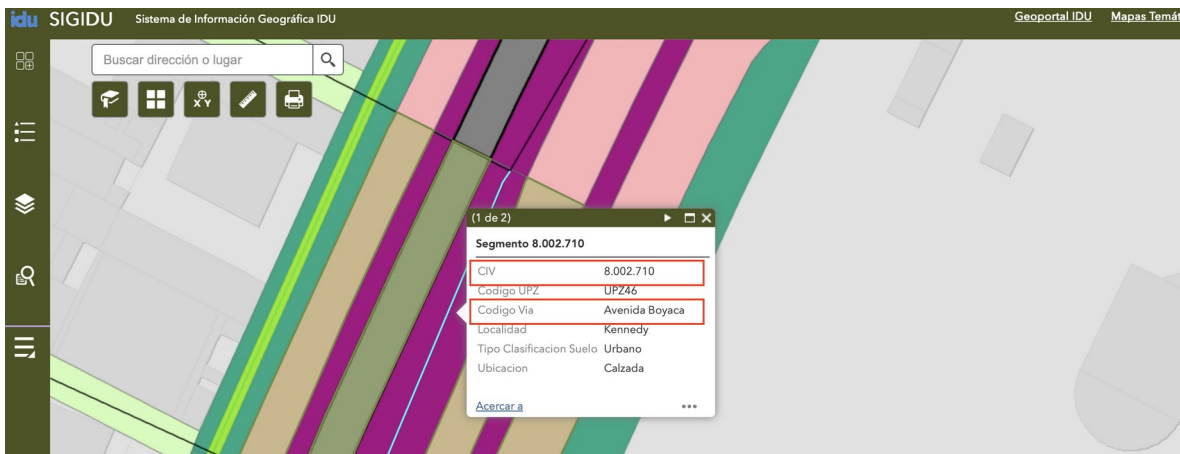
idu SIGIDU Sistema de Información Geográfica IDU

Geoportal IDU Mapas Temát

Buscar dirección o lugar

(1 de 2)

Segmento 8.002.710

| | |
|---|---|
| CIV | 8.002.710 |
| Codigo UPZ | UPZ46 |
| Codigo Via | Avenida Boyaca |
| Localidad | Kennedy |
| Tipo Clasificacion Suelo | Urbano |
| Ubicacion | Calzada |

Acercar a